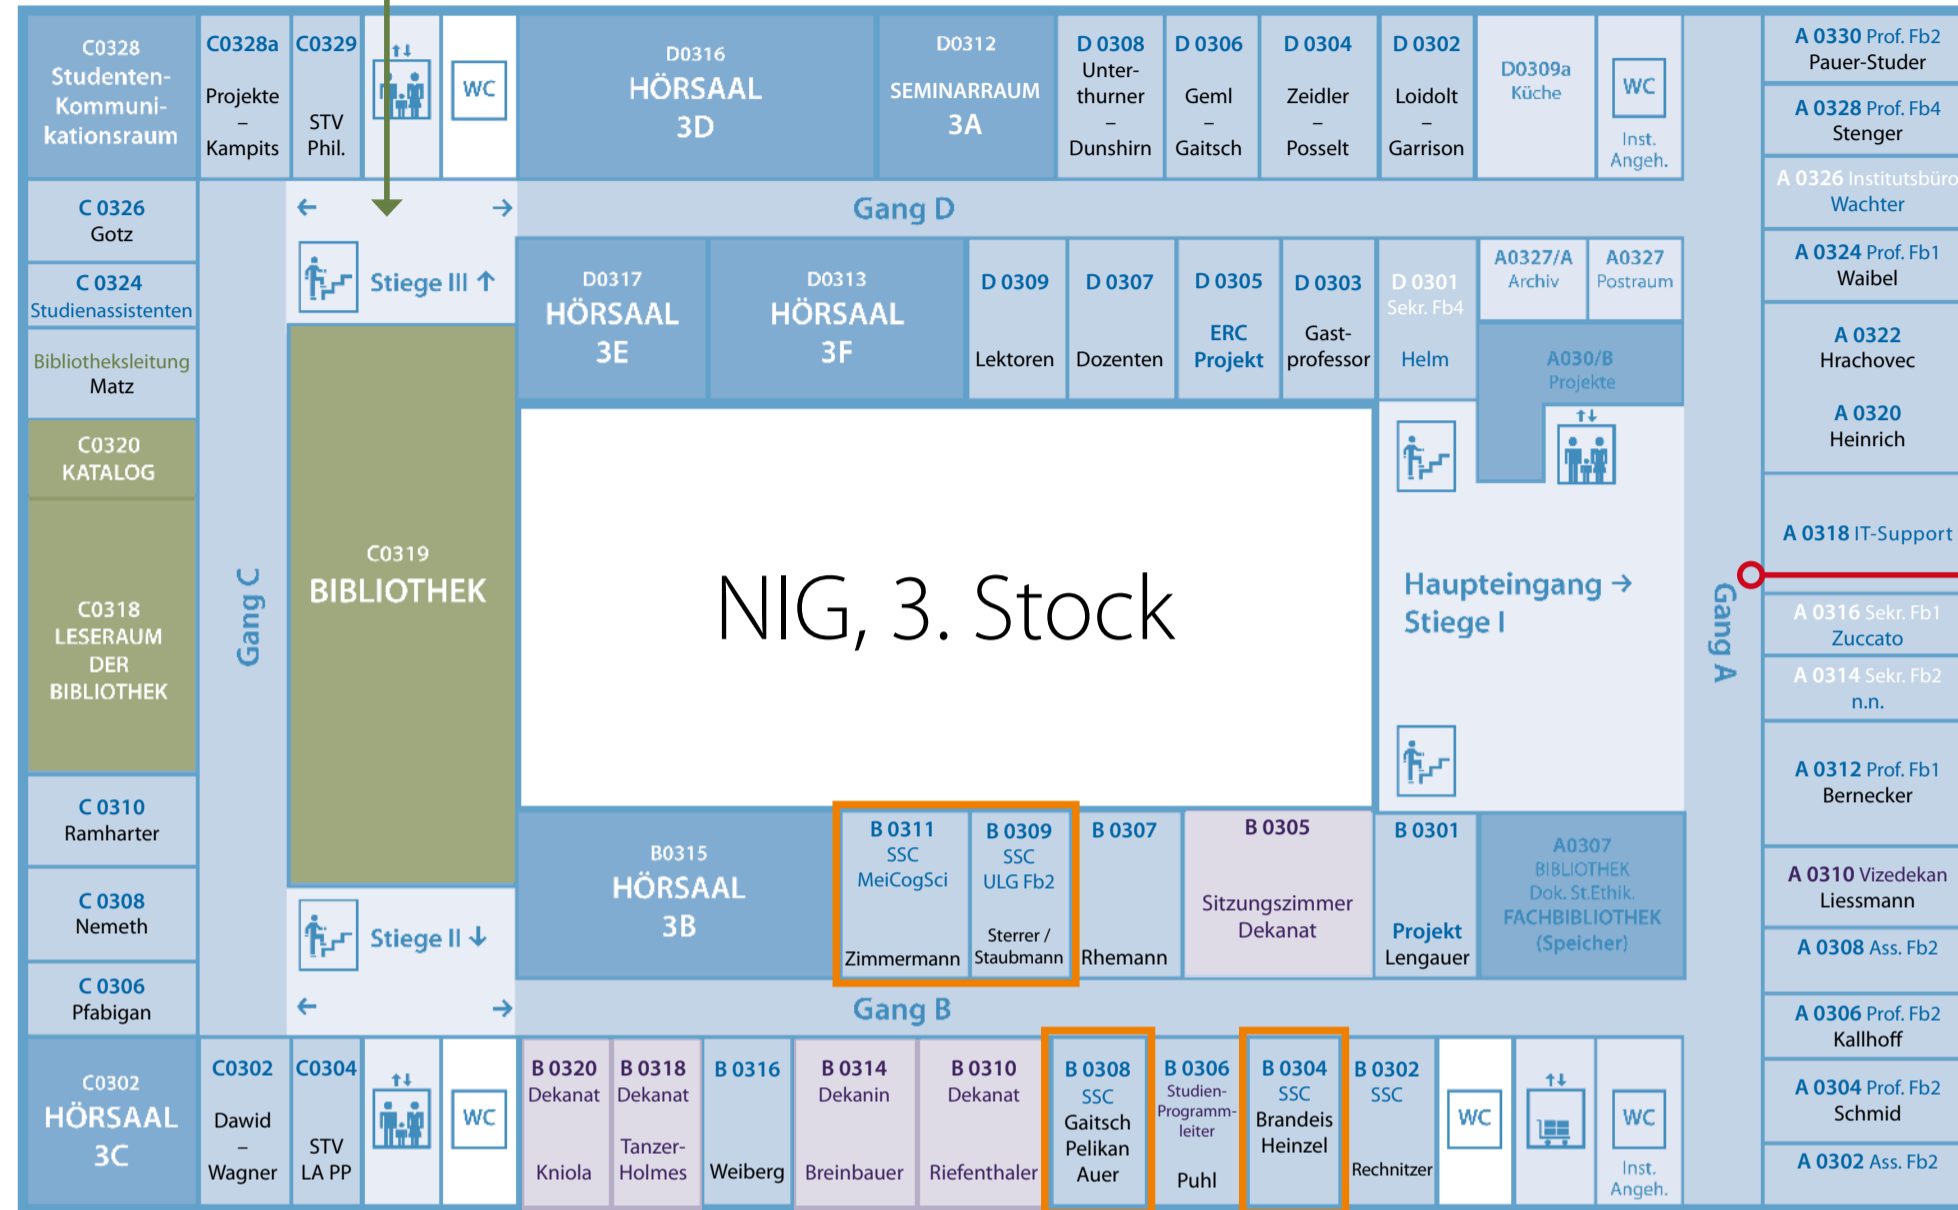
C0328 Studenten-Kommunikationsraum

C0328a Projekte – Kampits

C0329 STV Phil.

WC

D0316 HÖRSAAL 3D

D0312 SEMINARRAUM 3A

D 0308 Unterthurner – Dunshirn

D 0306 Geml – Gaitsch

D 0304 Zeidler – Posselt

D 0302 Loidolt – Garrison

D0309a Küche

WC Inst. Angeh.

A 0330 Prof. Fb2 Pauer-Studer

A 0328 Prof. Fb4 Stenger

A 0326 Institutsbüro Wachter

A 0324 Prof. Fb1 Waibel

A 0322 Hrachovec

A 0320 Heinrich

A 0318 IT-Support

A 0316 Sekr. Fb1 Zuccato

A 0314 Sekr. Fb2 n.n.

A 0312 Prof. Fb1 Bernecker

A 0310 Vizedekan Liessmann

A 0308 Ass. Fb2

A 0306 Prof. Fb2 Kallhoff

A 0304 Prof. Fb2 Schmid

A 0302 Ass. Fb2

Gang A

C 0326 Gotz

C 0324 Studienassistenten

Bibliotheksleitung Matz

C0320 KATALOG

C0318 LESERAUM DER BIBLIOTHEK

C 0310 Ramharter

C 0308 Nemeth

C 0306 Pfabigan

C0302 HÖRSAAL 3C

Gang C

Stiege III

C0319 BIBLIOTHEK

Stiege II

Gang D

D0317 HÖRSAAL 3E

D0313 HÖRSAAL 3F

D 0309 Lektoren

D 0307 Dozenten

D 0305 ERC Projekt

D 0303 Gast-professor

D 0301 Sekr. Fb4 Helm

A0327/A Archiv

A0327 Postraum

A030/B Projekte

NIG, 3. Stock

Haupteingang → Stiege I

B0315 HÖRSAAL 3B

B 0311 SSC MeiCogSci Zimmermann

B 0309 SSC ULG Fb2 Sterrer / Staubmann

B 0307 Rhemann

B 0305 Sitzungszimmer Dekanat

B 0301 Projekt Lengauer

A0307 BIBLIOTHEK Dok. St.Ethik. FACHBIBLIOTHEK (Speicher)

Gang B

C0302 Dawid – Wagner

C0304 STV LA PP

WC

B 0320 Dekanat Kniola

B 0318 Dekanat Tanzer-Holmes

B 0316 Weiberg

B 0314 Dekanin Breinbauer

B 0310 Dekanat Riefenthaler

B 0308 SSC Gaitsch Pelikan Auer

B 0306 Studien-Programm-leiter Puhl

B 0304 SSC Brandeis Heinzel

B 0302 SSC Rechnitzer

WC

WC Inst. Angeh.